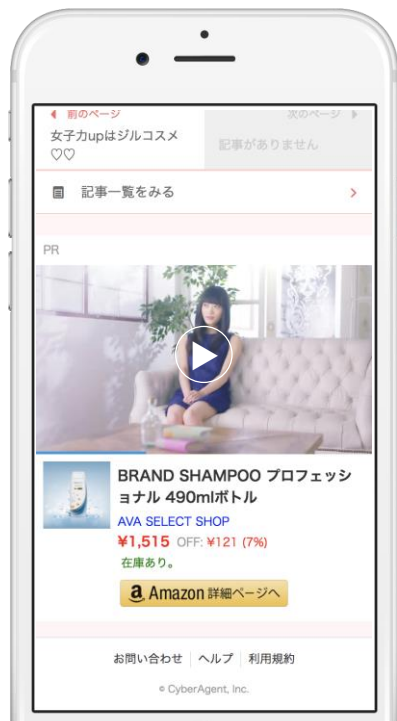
前のページ
女子力upはジルコスメ♡♡

次のページ
記事がありません

記事一覧をみる

PR

BRAND SHAMPOO プロフェッショナル 490mlボトル

AVA SELECT SHOP

¥1,515 OFF: ¥121 (7%)

在庫あり。

Amazon 詳細ページへ

お問い合わせ | ヘルプ | 利用規約

© CyberAgent, Inc.